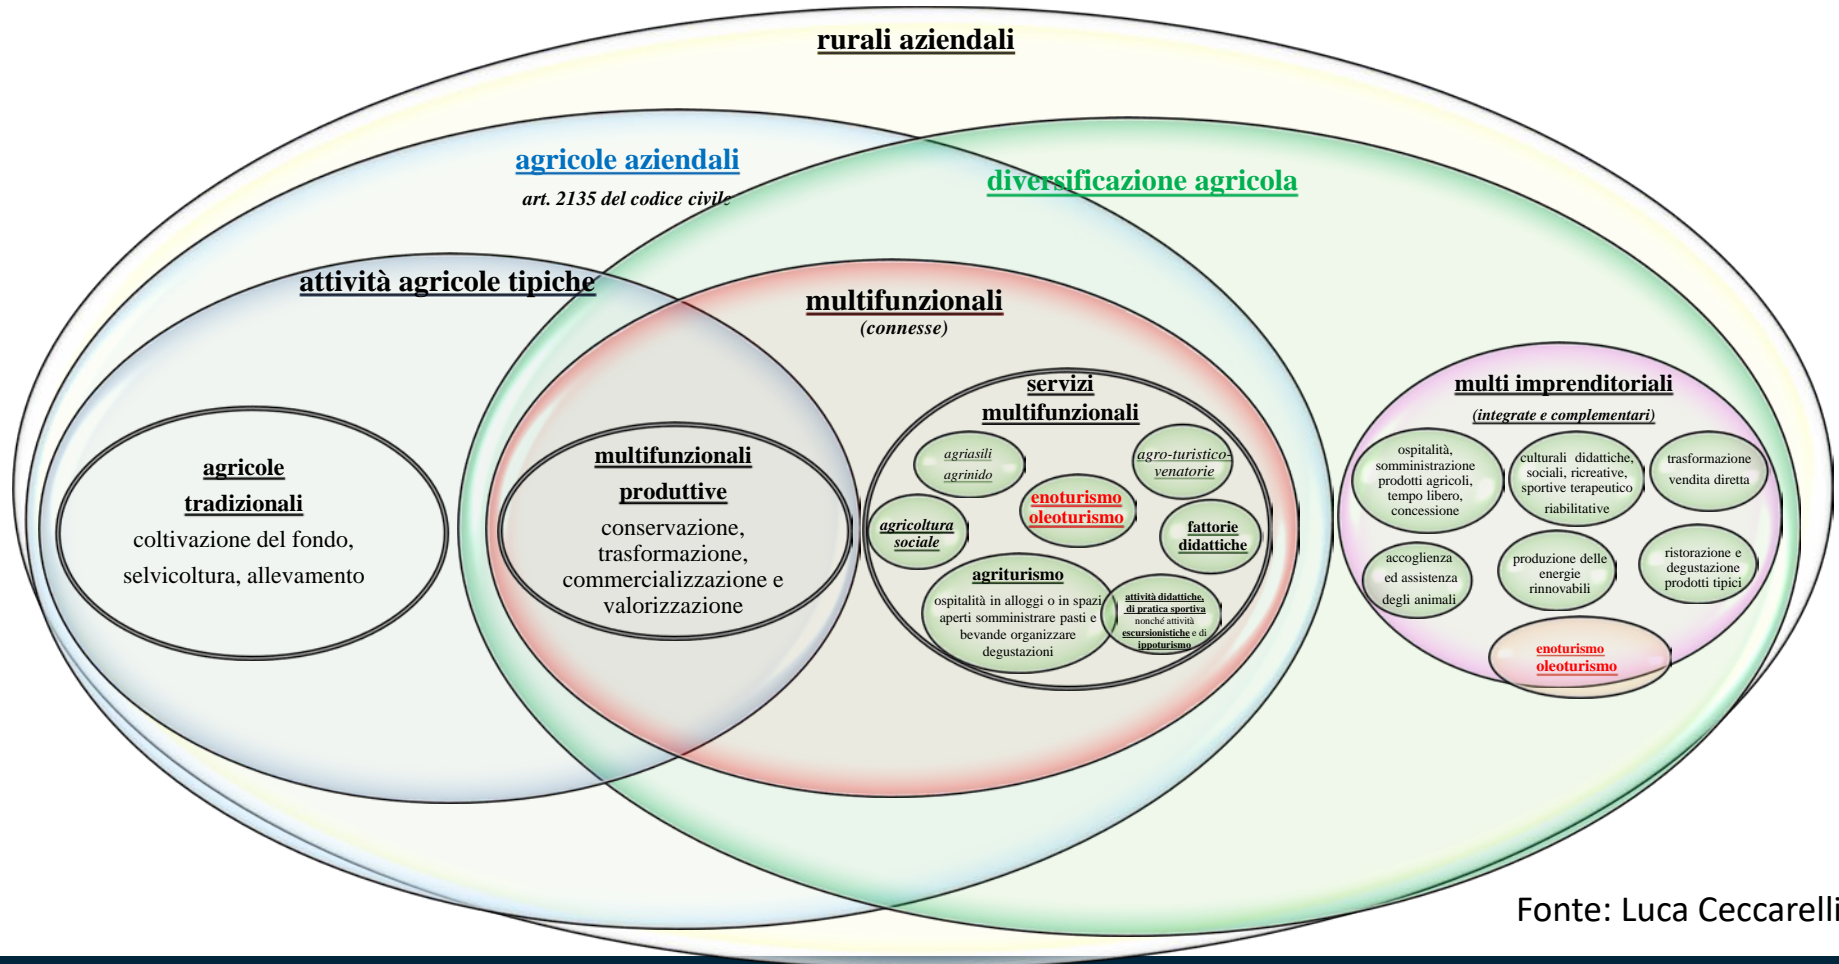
rurali aziendali

agricole aziendali

art. 2135 del codice civile

diversificazione agricola

attività agricole tipiche

multifunzionali

(connesse)

agricole tradizionali

coltivazione del fondo, selvicoltura, allevamento

multifunzionali produttive

conservazione, trasformazione, commercializzazione e valorizzazione

servizi multifunzionali

agriasili agrinido

agro-turistico-venatorie

enoturismo oleoturismo

agricoltura sociale

fattorie didattiche

agriturismo

ospitalità in alloggi o in spazi aperti somministrare pasti e bevande organizzare degustazioni

attività didattiche, di pratica sportiva nonché attività escursionistiche e di ippoturismo

multi imprenditoriali

(integrate e complementari)

ospitalità, somministrazione prodotti agricoli, tempo libero, concessione

culturali didattiche, sociali, ricreative, sportive terapeutico riabilitative

trasformazione vendita diretta

accoglienza ed assistenza degli animali

produzione delle energie rinnovabili

ristorazione e degustazione prodotti tipici

enoturismo oleoturismo

Fonte: Luca Ceccarelli